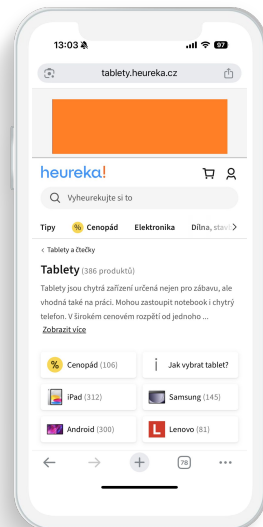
13:03
97
tablety.heureka.cz

heureka!

Vyheurekujte si to

Tipy
%
Cenopád
Elektronika
Dílna, stav

< Tablety a čtečky

Tablety (386 produktů)

Tablety jsou chytrá zařízení určená nejen pro zábavu, ale vhodná také na práci. Mohou zastoupit notebook i chytrý telefon. V širokém cenovém rozpětí od jednoho ...
Zobrazit více

%
Cenopád (106)
Jak vybrat tablet?
iPad (312)
Samsung (145)
Android (300)
L
Lenovo (81)

78